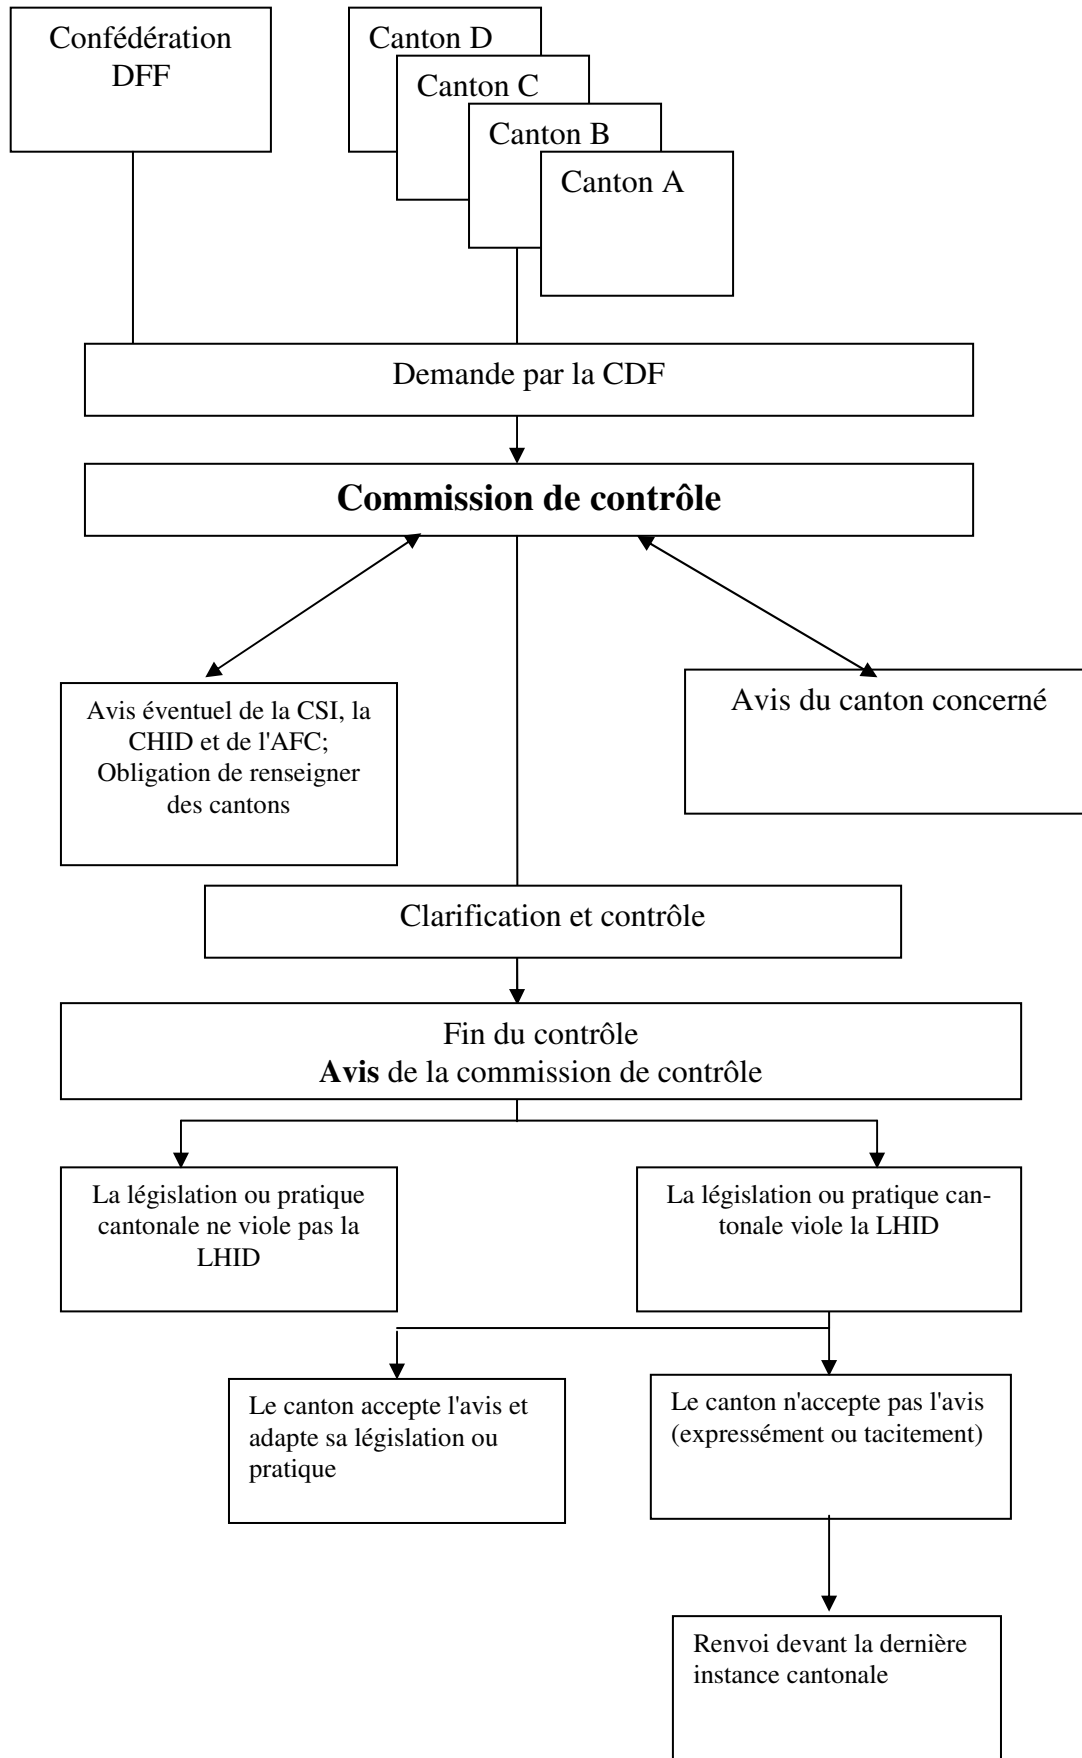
Confédération DFF

Canton D

Canton C

Canton B

Canton A

Demande par la CDF

**Commission de contrôle**

Avis éventuel de la CSI, la CHID et de l'AFC; Obligation de renseigner des cantons

Avis du canton concerné

Clarification et contrôle

Fin du contrôle
**Avis** de la commission de contrôle

La législation ou pratique cantonale ne viole pas la LHID

La législation ou pratique cantonale viole la LHID

Le canton accepte l'avis et adapte sa législation ou pratique

Le canton n'accepte pas l'avis (expressément ou tacitement)

Renvoi devant la dernière instance cantonale